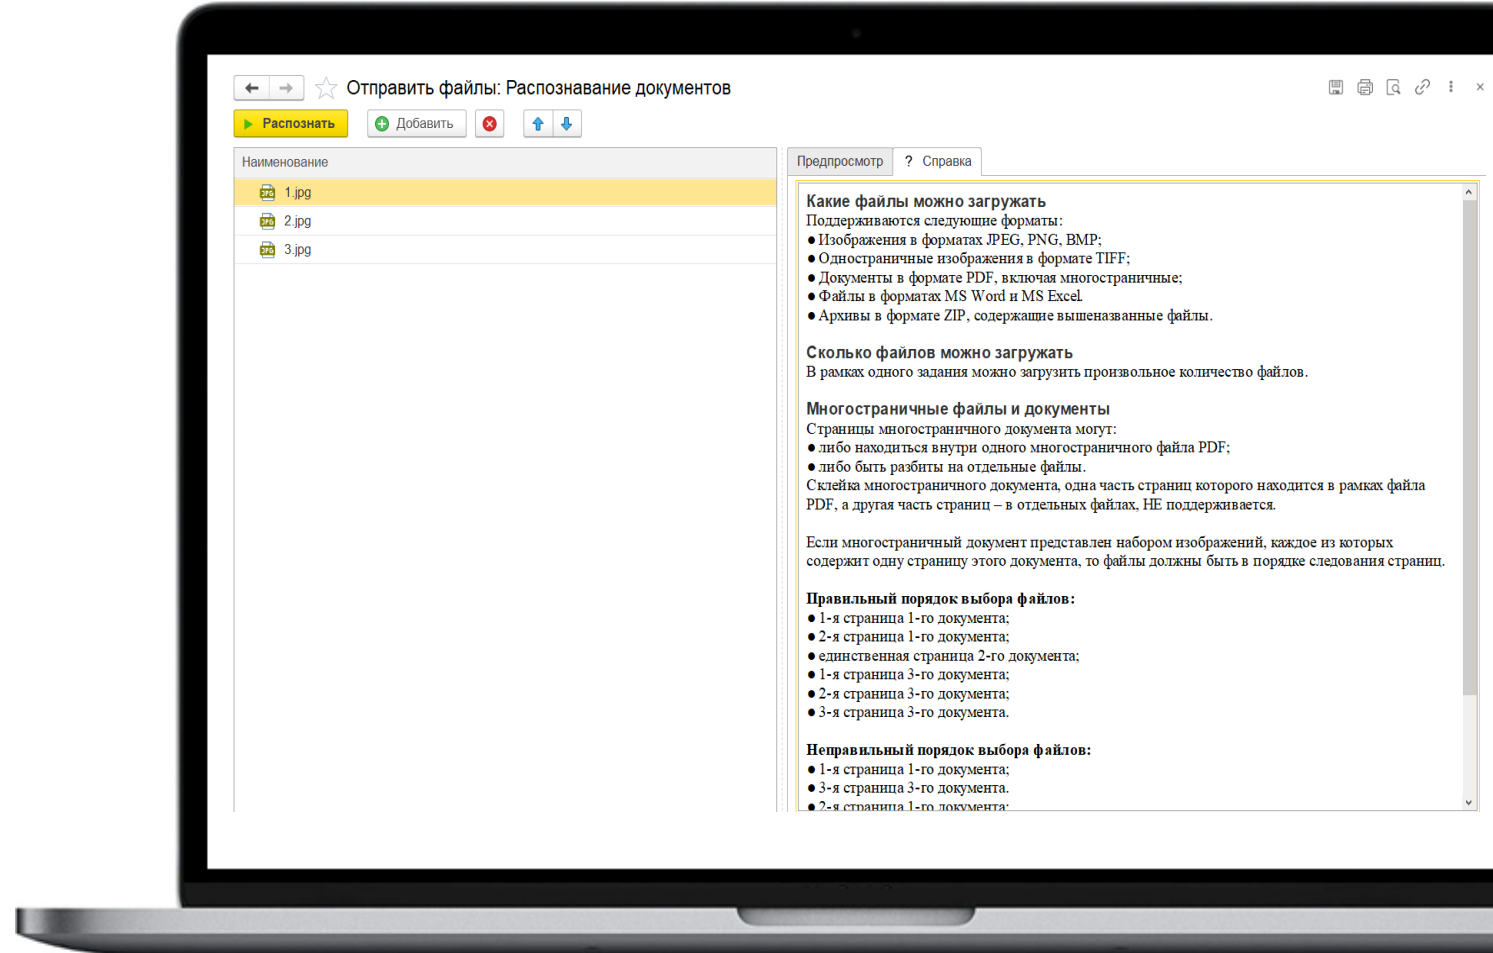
Отправить файлы: Распознавание документов

Распознать
Добавить

Наименование
1.jpg
2.jpg
3.jpg

Предпросмотр
? Справка

Какие файлы можно загружать
Поддерживаются следующие форматы:
● Изображения в форматах JPEG, PNG, BMP;
● Одностраничные изображения в формате TIFF;
● Документы в формате PDF, включая многостраничные;
● Файлы в форматах MS Word и MS Excel.
● Архивы в формате ZIP, содержащие вышеназванные файлы.

Сколько файлов можно загружать
В рамках одного задания можно загрузить произвольное количество файлов.

Многостраничные файлы и документы
Страницы многостраничного документа могут:
● либо находиться внутри одного многостраничного файла PDF;
● либо быть разбиты на отдельные файлы.
Склейка многостраничного документа, одна часть страниц которого находится в рамках файла PDF, а другая часть страниц – в отдельных файлах, НЕ поддерживается.

Если многостраничный документ представлен набором изображений, каждое из которых содержит одну страницу этого документа, то файлы должны быть в порядке следования страниц.

Правильный порядок выбора файлов:
● 1-я страница 1-го документа;
● 2-я страница 1-го документа;
● единственная страница 2-го документа;
● 1-я страница 3-го документа;
● 2-я страница 3-го документа;
● 3-я страница 3-го документа.

Неправильный порядок выбора файлов:
● 1-я страница 1-го документа;
● 3-я страница 3-го документа.
● 2-я страница 1-го документа;